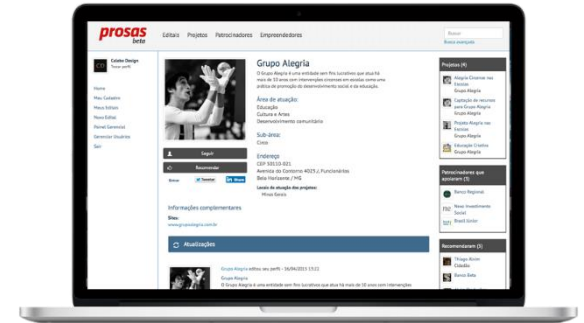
prosas beta

Editais Projetos Patrocinadores Empreendedores

Busca avançada

Colabo Design
Trocar perfil

Home
Meu Cadastro
Meus Editais
Novo Edital
Painel Gerencial
Gerenciar Usuários
Sair

Grupo Alegria

O Grupo Alegria é uma entidade sem fins lucrativos que atua há mais de 10 anos com intervenções circenses em escolas como uma prática de promoção do desenvolvimento social e da educação.

Área de atuação:
Educação
Cultura e Artes
Desenvolvimento comunitário

Sub-área:
Circo

Endereço
CEP 30110-921
Avenida do Contorno 4025 / Funcionários
Belo Horizonte / MG

Locais de atuação dos projetos:
Minas Gerais

Seguir
Recomendar
Enviar Tweet Share

Informações complementares

Sites:
www.grupoalegria.com.br

Atualizações

Grupo Alegria editou seu perfil - 16/04/2013 13:22
Grupo Alegria
O Grupo Alegria é uma entidade sem fins lucrativos que atua há mais de 10 anos com intervenções

Projetos (4)
Alegria Cinema nas Escolas
Grupo Alegria
Captação de recursos para Grupo Alegria
Grupo Alegria
Projeto Alegria nas Escolas
Grupo Alegria
Educação Criativa
Grupo Alegria

Patrocinadores que apoiaram (3)
Banco Regional
New Investment Social
Brasil Union

Recomendaram (3)
Thiago Arom Cidadão
Banco Bata
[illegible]